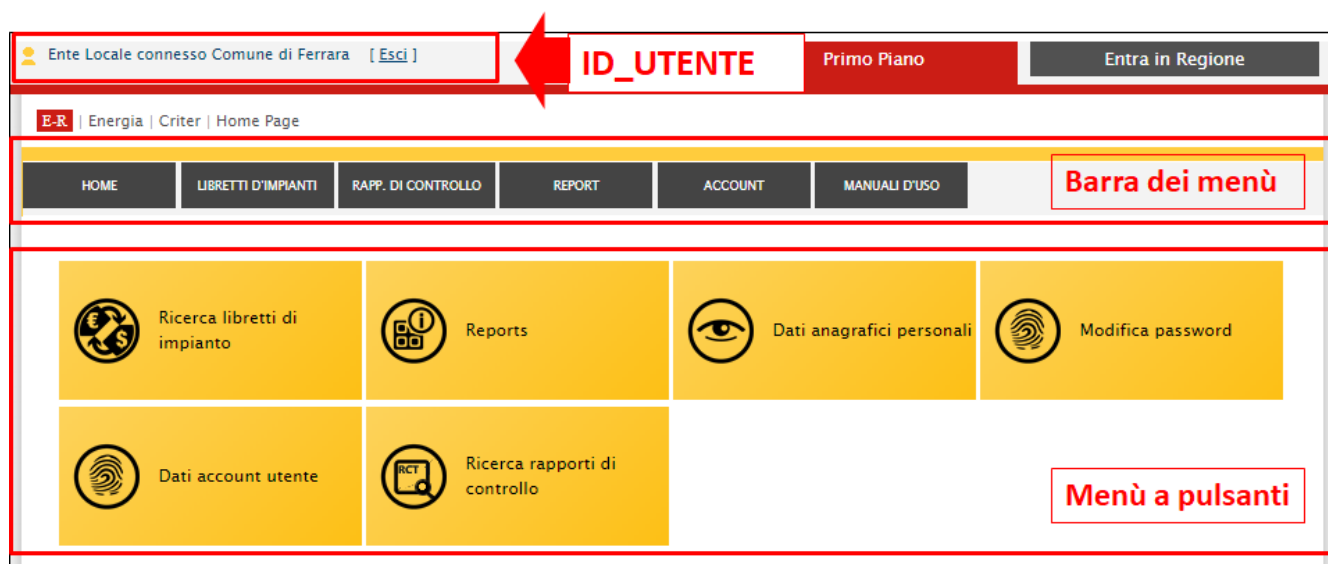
Ente Locale connesso Comune di Ferrara [ Esci ]

ID_UTENTE

Primo Piano

Entra in Regione

E-R | Energia | Criter | Home Page

HOME
LIBRETTI D'IMPIANTI
RAPP. DI CONTROLLO
REPORT
ACCOUNT
MANUALI D'USO

Barra dei menù

Ricerca libretti di impianto

RCT

Reports

Dati anagrafici personali

Modifica password

Dati account utente

Ricerca rapporti di controllo

Menù a pulsanti